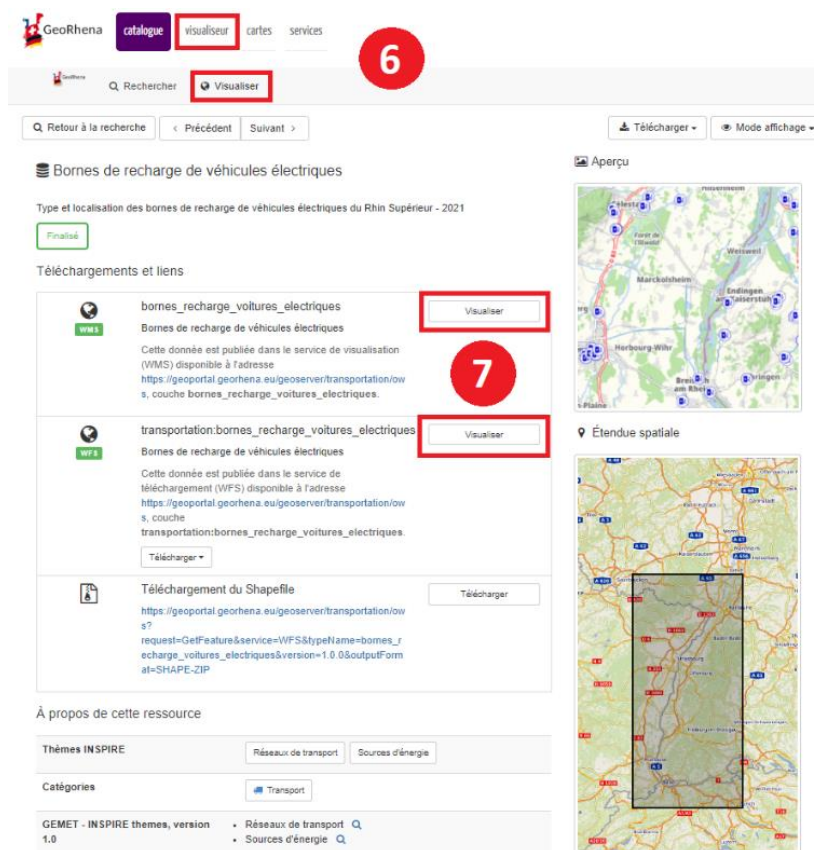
GeoRhena catalogue visualiseur cartes services

6

GeoRhena Rechercher Visualiser

Retour à la recherche ‹ Précédent Suivant ›

Télécharger Mode affichage

Bornes de recharge de véhicules électriques

Type et localisation des bornes de recharge de véhicules électriques du Rhin Supérieur - 2021

Finalisé

Téléchargements et liens

WMS

bornes_recharge_voitures_electriques

Bornes de recharge de véhicules électriques

Cette donnée est publiée dans le service de visualisation (WMS) disponible à l'adresse https://geoportal.georhena.eu/geoserver/transportation/ows, couche bornes_recharge_voitures_electriques.

Visualiser

7

WFS

transportation:bornes_recharge_voitures_electriques

Bornes de recharge de véhicules électriques

Cette donnée est publiée dans le service de téléchargement (WFS) disponible à l'adresse https://geoportal.georhena.eu/geoserver/transportation/ows, couche transportation:bornes_recharge_voitures_electriques.

Visualiser

Télécharger

Téléchargement du Shapefile

https://geoportal.georhena.eu/geoserver/transportation/ows?request=GetFeature&service=WFS&typeName=bornes_recharge_voitures_electriques&version=1.0.0&outputFormat=SHAPE-ZIP

Télécharger

À propos de cette ressource

| Thèmes INSPIRE | Réseaux de transport Sources d'énergie |
|---|---|
| Catégories | Transport |
| GEMET - INSPIRE themes, version 1.0 | • Réseaux de transport • Sources d'énergie |

Aperçu

Forêt de l'Illwald Marckolsheim Weisweil Endingen am Kaiserstuhl Herbourg-Wihr Breisach am Rhein

Étendue spatiale